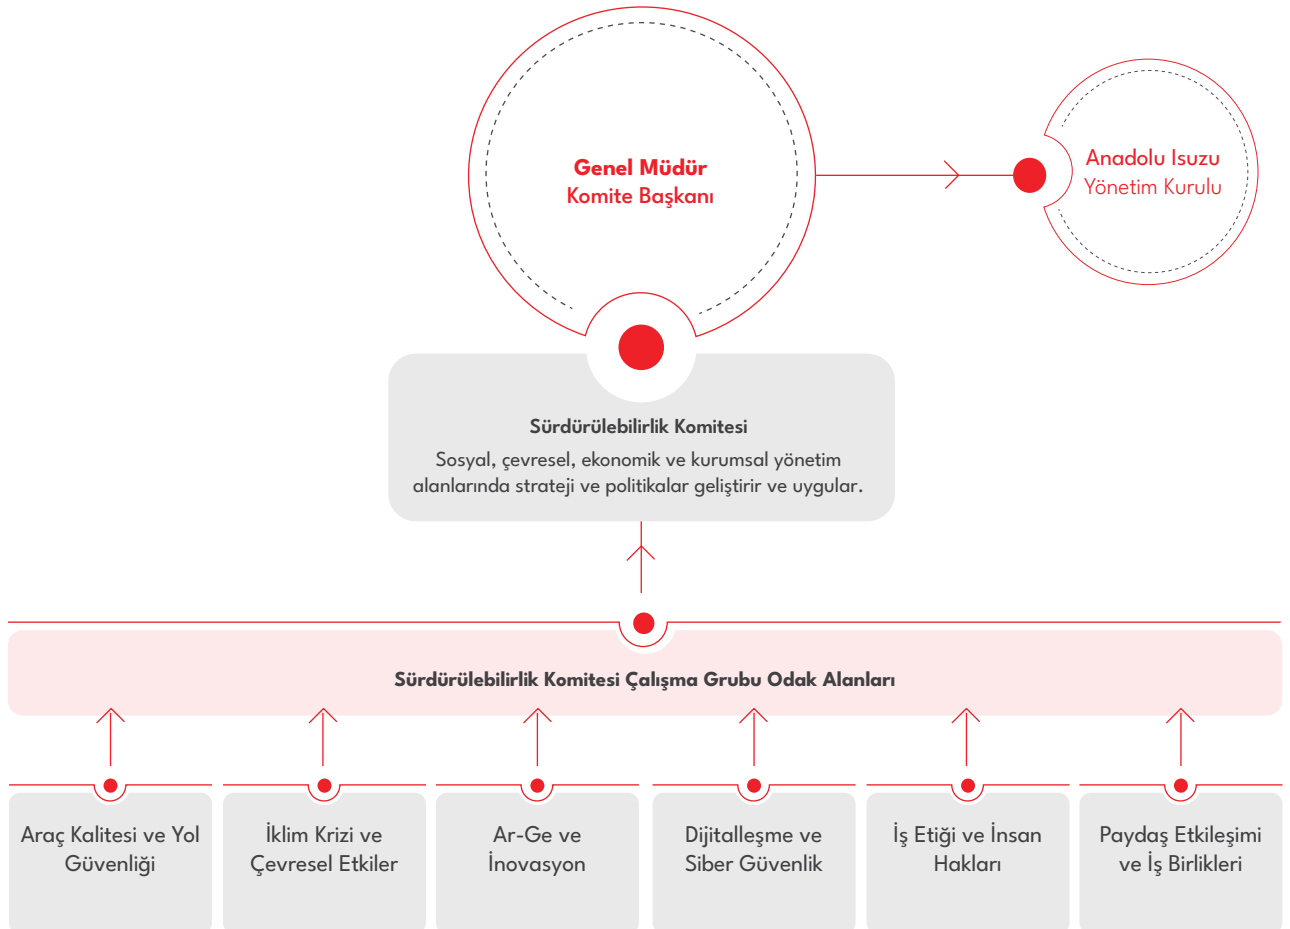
Genel Müdür
Komite Başkanı

Anadolu Isuzu
Yönetim Kurulu

Sürdürülebilirlik Komitesi
Sosyal, çevresel, ekonomik ve kurumsal yönetim alanlarında strateji ve politikalar geliştirir ve uygular.

Sürdürülebilirlik Komitesi Çalışma Grubu Odak Alanları

Araç Kalitesi ve Yol Güvenliği

İklim Krizi ve Çevresel Etkiler

Ar-Ge ve İnovasyon

Dijitalleşme ve Siber Güvenlik

İş Etiği ve İnsan Hakları

Paydaş Etkileşimi ve İş Birlikleri